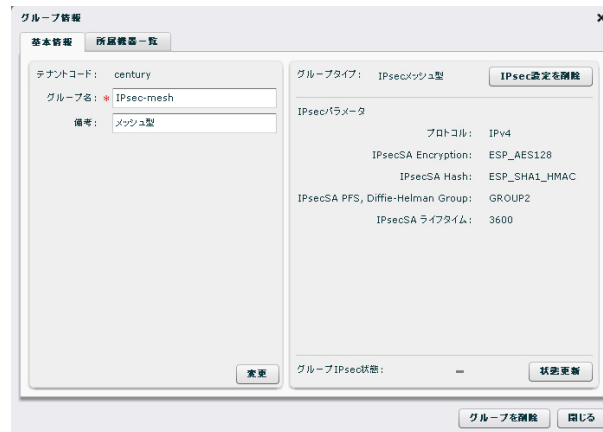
グループ情報

×

基本情報　所属機器一覧

テナントコード：　century

グループ名：* IPsec-mesh

備考：　メッシュ型

変更

グループタイプ：　IPsecメッシュ型

IPsec設定を削除

IPsecパラメータ

プロトコル：　IPv4

IPsecSA Encryption:　ESP_AES128

IPsecSA Hash:　ESP_SHA1_HMAC

IPsecSA PFS, Diffie-Helman Group:　GROUP2

IPsecSA ライフタイム：　3600

グループIPsec状態：　－

状態更新

グループを削除　閉じる